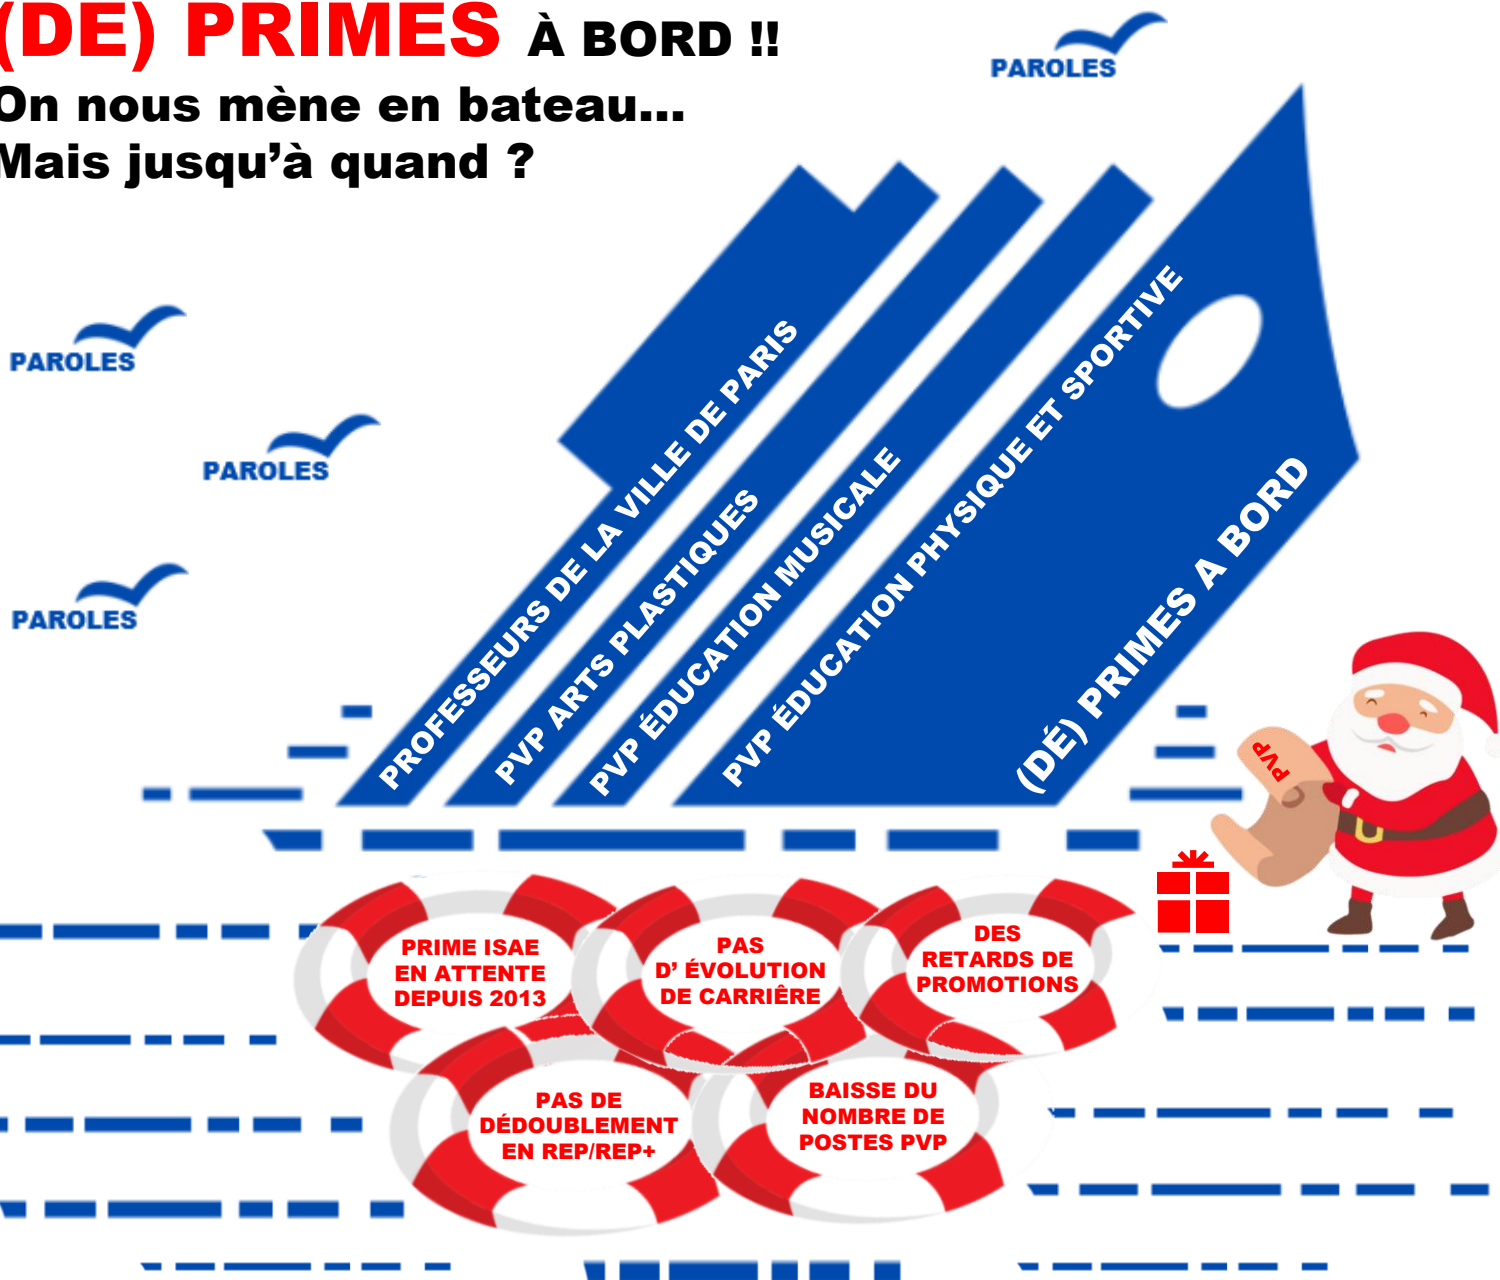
(DE) PRIMES À BORD !!
On nous mène en bateau...
Mais jusqu'à quand ?

PAROLES

PAROLES

PAROLES

PAROLES

PROFESSEURS DE LA VILLE DE PARIS
PVP ARTS PLASTIQUES
PVP ÉDUCATION MUSICALE
PVP ÉDUCATION PHYSIQUE ET SPORTIVE
(DÉ) PRIMES A BORD

PVP

PRIME ISAE EN ATTENTE DEPUIS 2013
PAS D' ÉVOLUTION DE CARRIÈRE
DES RETARDS DE PROMOTIONS
PAS DE DÉDOUBLEMENT EN REP/REP+
BAISSE DU NOMBRE DE POSTES PVP